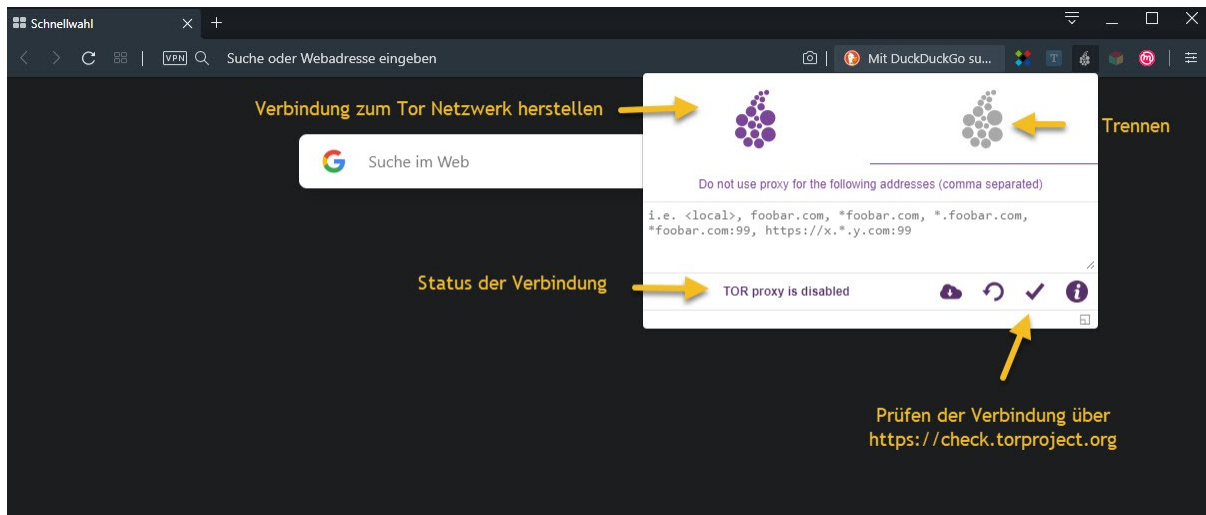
Schnellwahl

VPN Suche oder Webadresse eingeben

Mit DuckDuckGo su...

T

Verbindung zum Tor Netzwerk herstellen

Trennen

Suche im Web

Do not use proxy for the following addresses (comma separated)

i.e. <local>, foobar.com, *foobar.com, *.foobar.com, *foobar.com:99, https://x.*.y.com:99

Status der Verbindung

TOR proxy is disabled

Prüfen der Verbindung über https://check.torproject.org